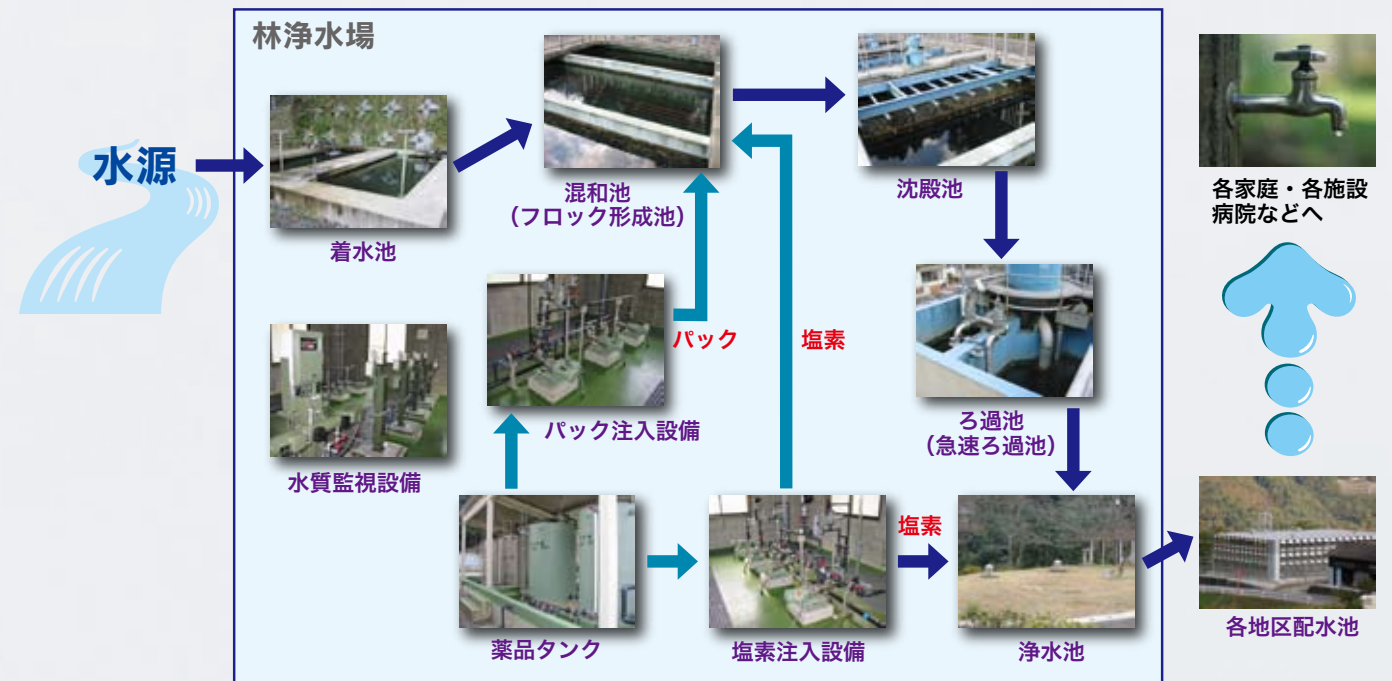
林浄水場

水源

着水池

混和池
(フロック形成池)

沈殿池

ろ過池
(急速ろ過池)

浄水池

パック

塩素

パック注入設備

水質監視設備

薬品タンク

塩素注入設備

塩素

各家庭・各施設
病院などへ

各地区配水池